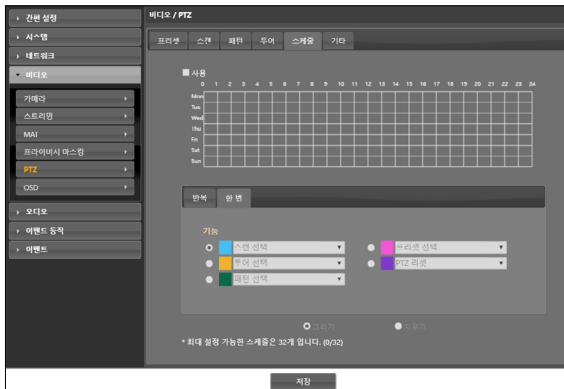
간편 설정
시스템
네트워크
비디오
카메라
스트리밍
MAT
프라이버시 마스킹
PTZ
OSD
오디오
이벤트 동작
이벤트

비디오 / PTZ

프리셋 스캔 패턴 투어 스케줄 기타

■ 사용

0 1 2 3 4 5 6 7 8 9 10 11 12 13 14 15 16 17 18 19 20 21 22 23 24

| | | | | | | | | | | | | | | | | | | | | | | | |
|---|---|---|---|---|---|---|---|---|---|---|---|---|---|---|---|---|---|---|---|---|---|---|---|
| Mon | | | | | | | | | | | | | | | | | | | | | | | |
| Tue | | | | | | | | | | | | | | | | | | | | | | | |
| Wed | | | | | | | | | | | | | | | | | | | | | | | |
| Thu | | | | | | | | | | | | | | | | | | | | | | | |
| Fri | | | | | | | | | | | | | | | | | | | | | | | |
| Sat | | | | | | | | | | | | | | | | | | | | | | | |
| Sun | | | | | | | | | | | | | | | | | | | | | | | |

반복 한 번

기능
스캔 선택 ▼
투어 선택 ▼
패턴 선택 ▼
프리셋 선택 ▼
PTZ 리셋 ▼

그리기 지우기

* 최대 설정 가능한 스케줄은 32개 입니다. (0/32)

저장